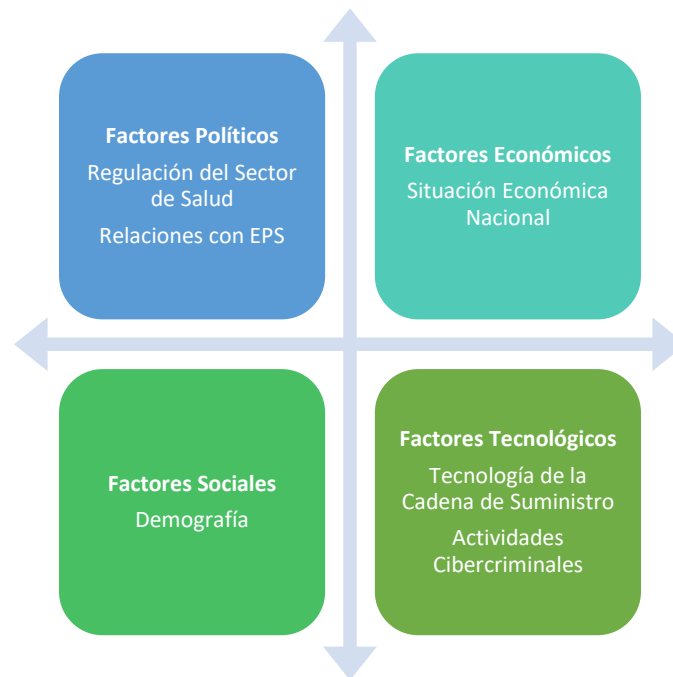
**Factores Políticos**

Regulación del Sector de Salud

Relaciones con EPS

**Factores Económicos**

Situación Económica Nacional

**Factores Sociales**

Demografía

**Factores Tecnológicos**

Tecnología de la Cadena de Suministro

Actividades Cibercriminales